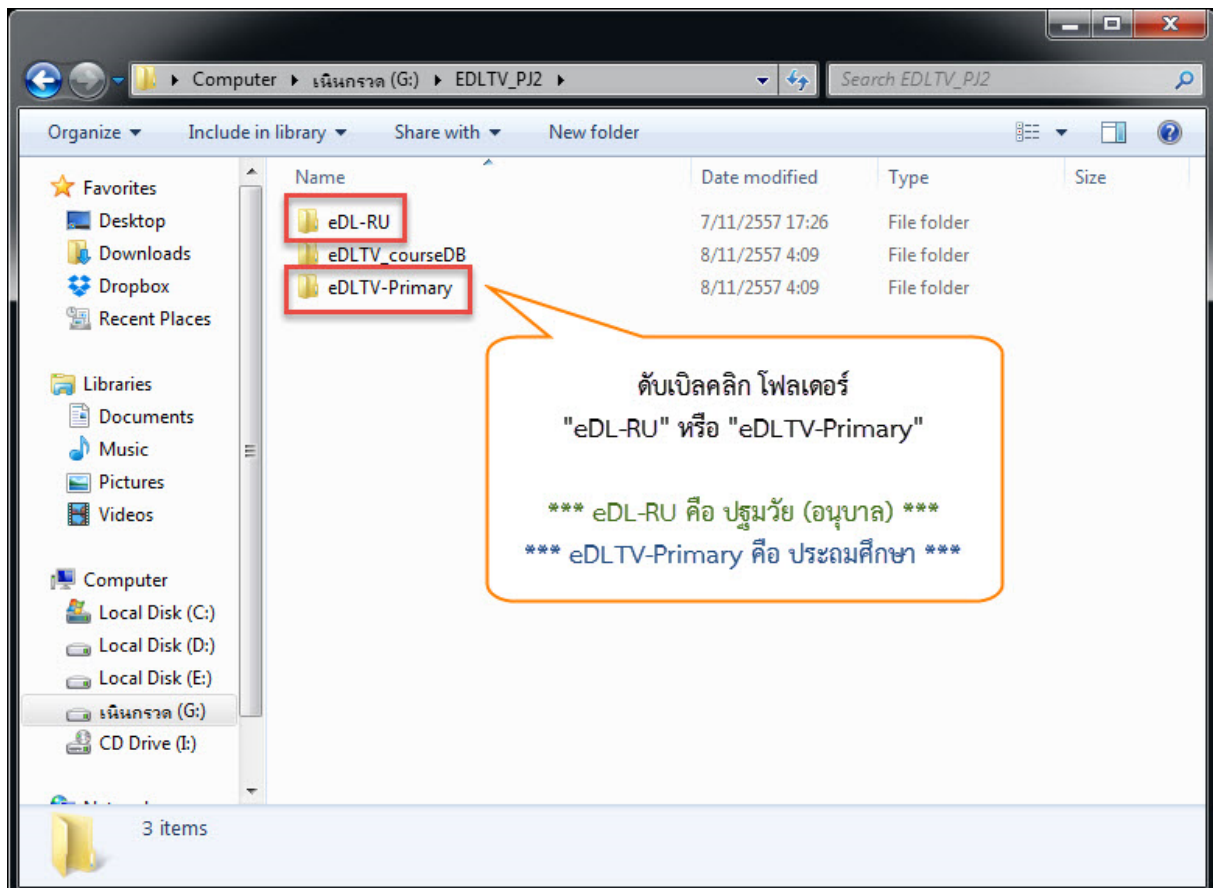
Computer ▸ เนินกรวด (G:) ▸ EDLTV_PJ2 ▸

Search EDLTV_PJ2

Organize ▾ Include in library ▾ Share with ▾ New folder

Favorites
Desktop
Downloads
Dropbox
Recent Places

Libraries
Documents
Music
Pictures
Videos

Computer
Local Disk (C:)
Local Disk (D:)
Local Disk (E:)
เนินกรวด (G:)
CD Drive (I:)

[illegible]

| Name | Date modified | Type | Size |
|---|---|---|---|
| eDL-RU | 7/11/2557 17:26 | File folder | |
| eDLTV_courseDB | 8/11/2557 4:09 | File folder | |
| eDLTV-Primary | 8/11/2557 4:09 | File folder | |

ดับเบิลคลิก โฟลเดอร์
"eDL-RU" หรือ "eDLTV-Primary"

*** eDL-RU คือ ปฐมวัย (อนุบาล) ***
*** eDLTV-Primary คือ ประถมศึกษา ***

3 items